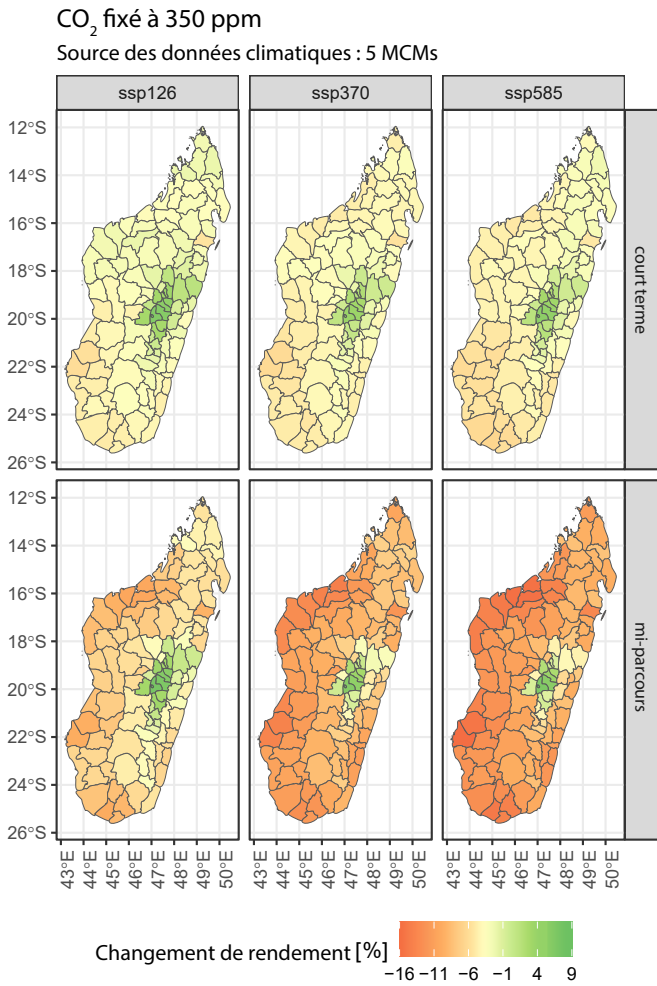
$CO_2$ fixé à 350 ppm
Source des données climatiques : 5 MCMs

ssp126
ssp370
ssp585

court terme
mi-parcours

12°S
14°S
16°S
18°S
20°S
22°S
24°S
26°S

12°S
14°S
16°S
18°S
20°S
22°S
24°S
26°S

43°E 44°E 45°E 46°E 47°E 48°E 49°E 50°E
43°E 44°E 45°E 46°E 47°E 48°E 49°E 50°E
43°E 44°E 45°E 46°E 47°E 48°E 49°E 50°E

Changement de rendement [%]
−16 −11 −6 −1 4 9